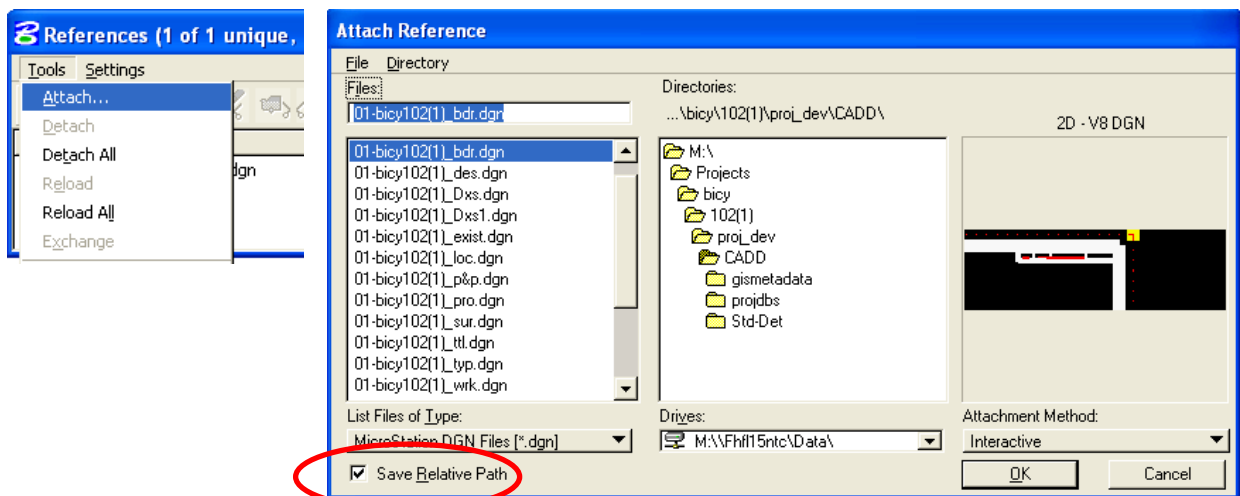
References (1 of 1 unique,

Tools Settings

Attach...
Detach
Detach All
Reload
Reload All
Exchange

dgn

Attach Reference

File Directory

Files:
01-bicy102(1)_bdr.dgn

01-bicy102(1)_bdr.dgn
01-bicy102(1)_des.dgn
01-bicy102(1)_Dxs.dgn
01-bicy102(1)_Dxs1.dgn
01-bicy102(1)_exist.dgn
01-bicy102(1)_loc.dgn
01-bicy102(1)_p&p.dgn
01-bicy102(1)_pro.dgn
01-bicy102(1)_sur.dgn
01-bicy102(1)_ttl.dgn
01-bicy102(1)_typ.dgn
01-bicy102(1)_wrk.dgn

Directories:
...\bicy\102(1)\proj_dev\CADD\

M:\
Projects
bicy
102(1)
proj_dev
CADD
gismetadata
projdbs
Std-Det

2D - V8 DGN

List Files of Type:
MicroStation DGN Files [*.dgn]

Drives:
M:\\Fhfl15ntc\Data\

Attachment Method:
Interactive

Save Relative Path

OK

Cancel